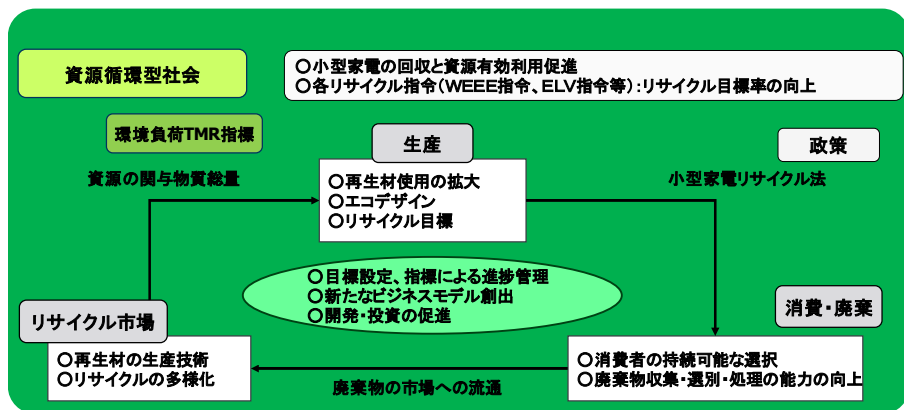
資源循環型社会

○小型家電の回収と資源有効利用促進
○各リサイクル指令(WEEE指令、ELV指令等):リサイクル目標率の向上

環境負荷TMR指標

資源の関与物質総量

生産

○再生材使用の拡大
○エコデザイン
○リサイクル目標

政策

小型家電リサイクル法

○目標設定、指標による進捗管理
○新たなビジネスモデル創出
○開発・投資の促進

消費・廃棄

リサイクル市場

○再生材の生産技術
○リサイクルの多様化

廃棄物の市場への流通

○消費者の持続可能な選択
○廃棄物収集・選別・処理の能力の向上